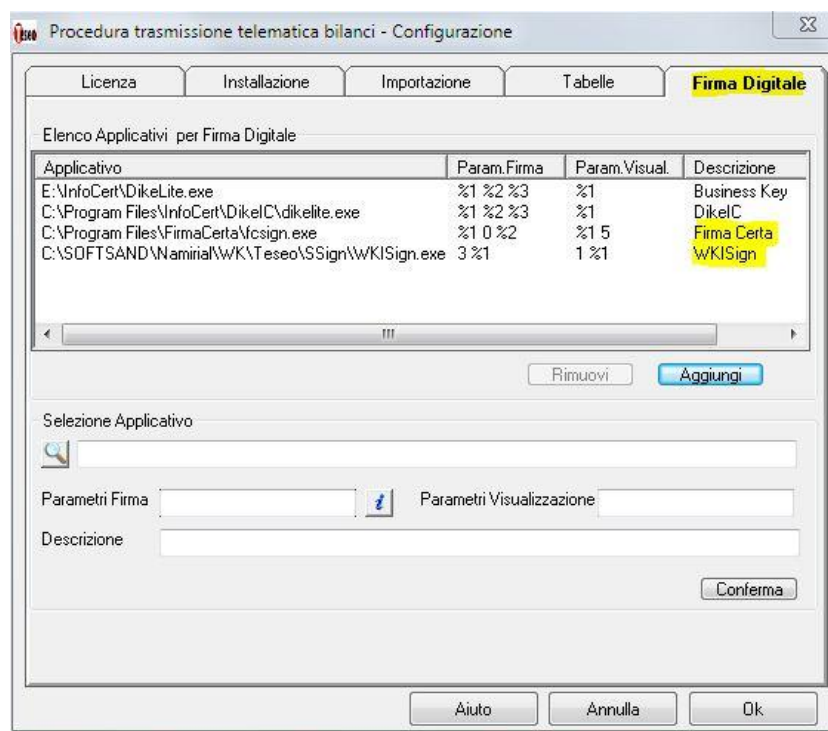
Procedura trasmissione telematica bilanci - Configurazione

Licenza | Installazione | Importazione | Tabelle | Firma Digitale

Elenco Applicativi per Firma Digitale

| Applicativo | Param.Firma | Param.Visual. | Descrizione |
|---|---|---|---|
| E:\InfoCert\DikeLite.exe | %1 %2 %3 | %1 | Business Key |
| C:\Program Files\InfoCert\DikeIC\dikelite.exe | %1 %2 %3 | %1 | DikeIC |
| C:\Program Files\FirmaCerta\fcsign.exe | %1 0 %2 | %1 5 | Firma Certa |
| C:\SOFTSAND\Namirial\WK\Teseo\SSign\WKISign.exe | 3 %1 | 1 %1 | WKISign |

Rimuovi Aggiungi

Selezione Applicativo

Parametri Firma
Parametri Visualizzazione
Descrizione

Conferma

Aiuto Annulla Ok